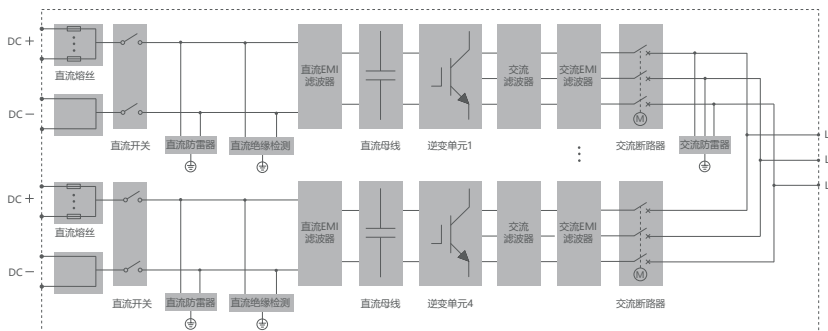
DC +
直流熔丝
DC −
直流开关
直流防雷器
直流绝缘检测
直流EMI 滤波器
直流母线
逆变单元1
交流 滤波器
交流EMI 滤波器
交流断路器
M
交流防雷器
L
L
L
DC +
直流熔丝
DC −
直流开关
直流防雷器
直流绝缘检测
直流EMI 滤波器
直流母线
逆变单元4
交流 滤波器
交流EMI 滤波器
交流断路器
M